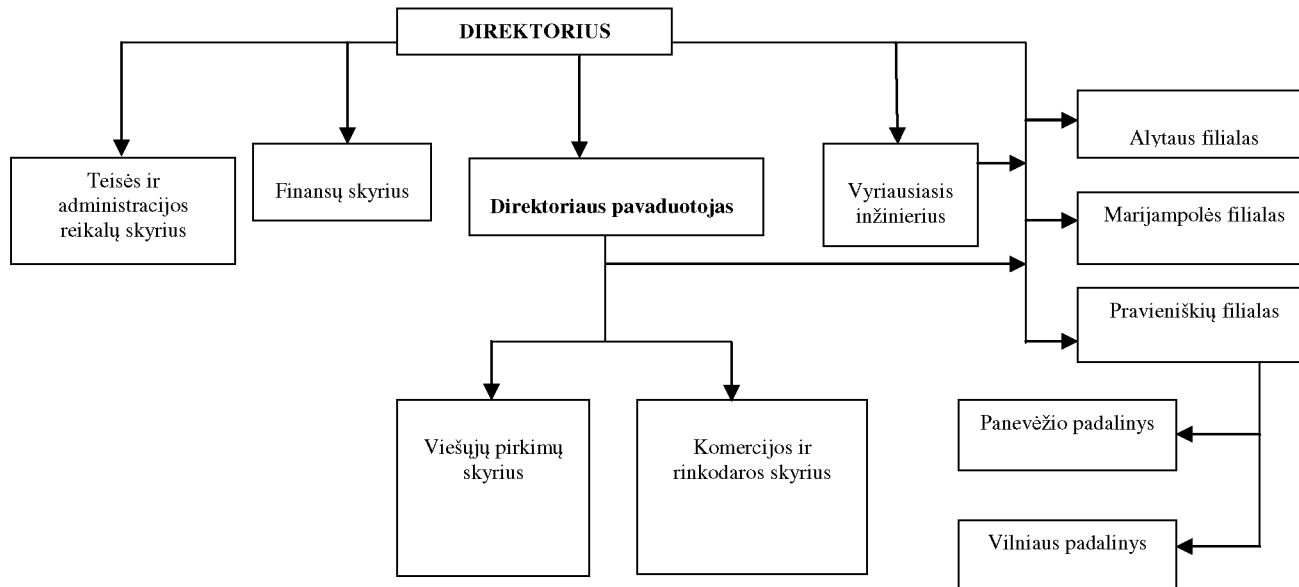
DIREKTORIUS

Teisės ir administracijos reikalų skyrius

Finansų skyrius

Direktoriaus pavaduotojas

Vyriausiasis inžinierius

Alytaus filialas

Marijampolės filialas

Pravieniškių filialas

Viešųjų pirkimų skyrius

Komercijos ir rinkodaros skyrius

Panevėžio padalinys

Vilniaus padalinys